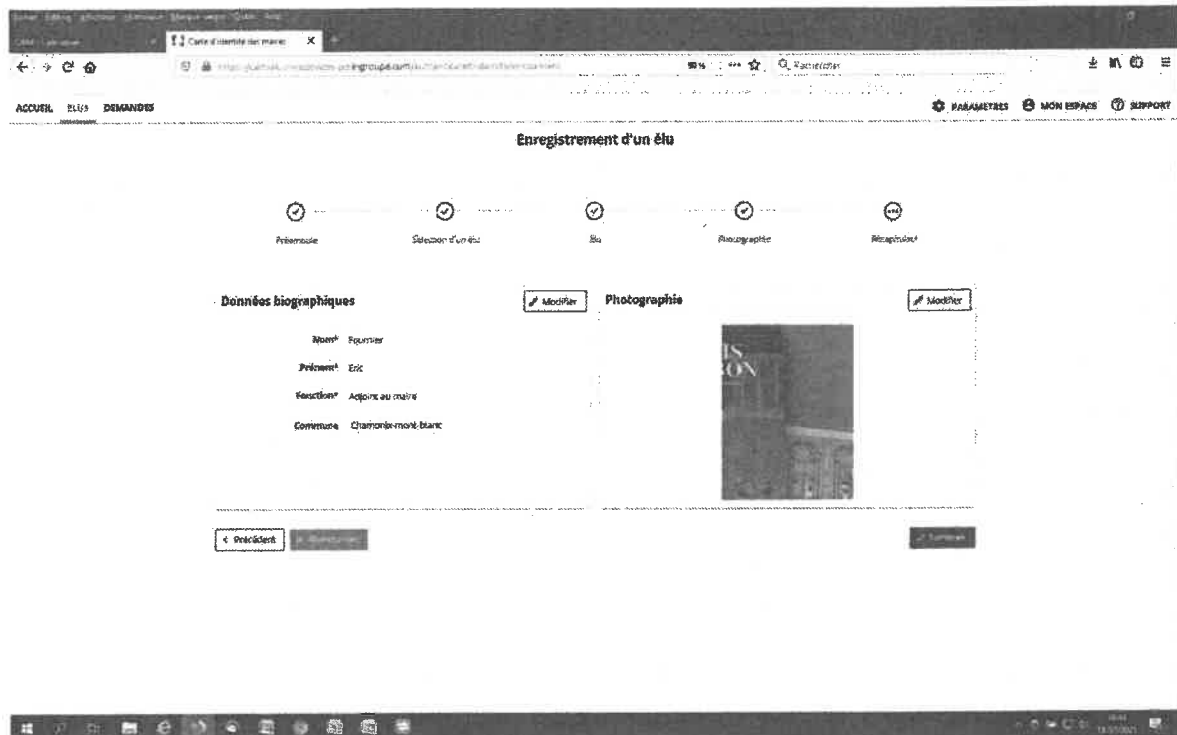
Carte d'identité des maires

Rechercher

ACCUEIL ÉLUS DEMANDES

PARAMETRES MON ESPACE SUPPORT

Enregistrement d'un élu

Préambule

Sélection d'un élu

Élu

Photographie

Récapitulatif

Données biographiques

Modifier

Nom* Fournier

Prénom* Eric

Fonction* Adjoint au maire

Commune Chamonix-mont-blanc

Photographie

Modifier

IS
ON

< Précédent

Terminer